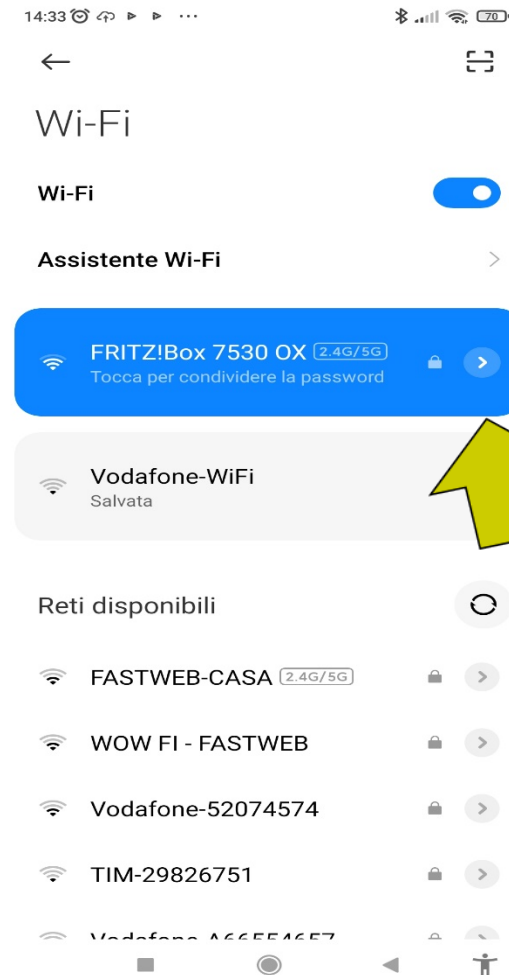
14:33 ··· 70

Wi-Fi

Wi-Fi

Assistente Wi-Fi

FRITZ!Box 7530 OX 2.4G/5G
Tocca per condividere la password

Vodafone-WiFi
Salvata

Reti disponibili

FASTWEB-CASA 2.4G/5G

WOW FI - FASTWEB

Vodafone-52074574

TIM-29826751

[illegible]